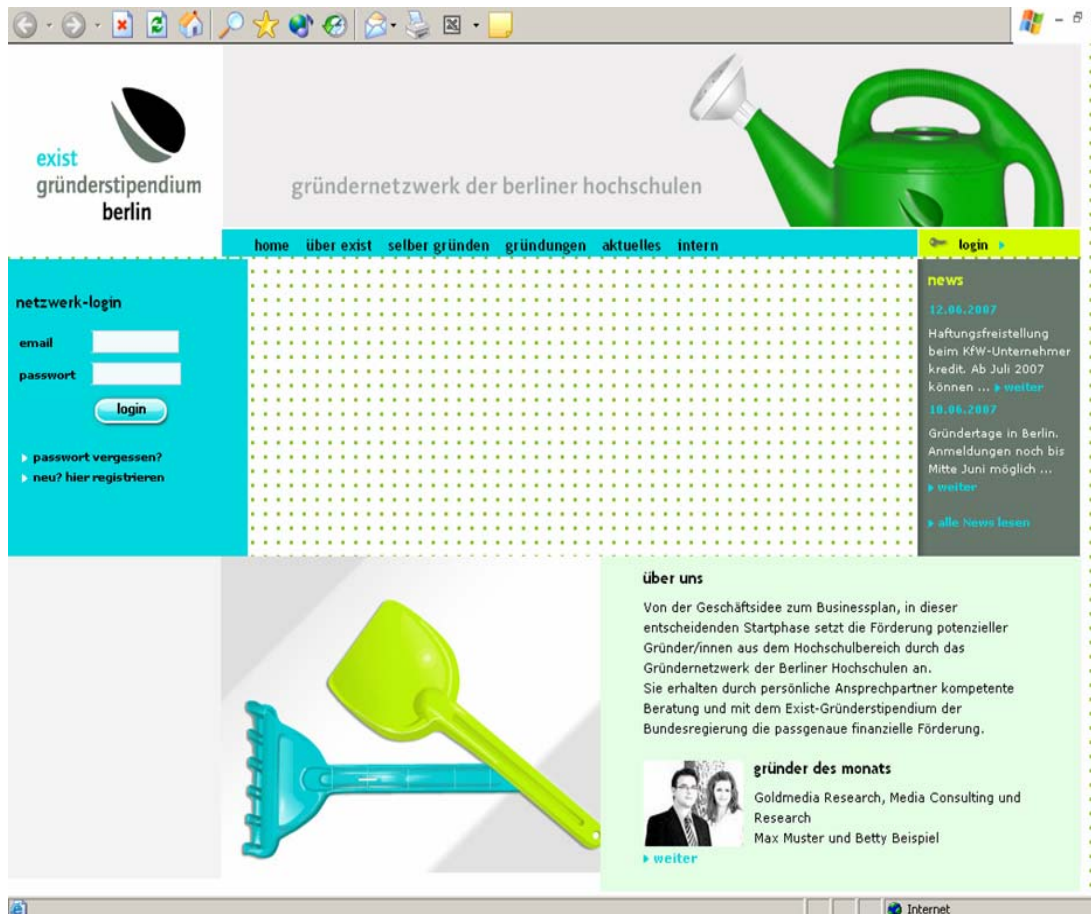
exist
gründerstipendium
berlin

gründernetzwerk der berliner hochschulen

home über exist selber gründen gründungen aktuelles intern

login

netzwerk-login

email

passwort

login

passwort vergessen?

neu? hier registrieren

news

12.06.2007

Haftungsfreistellung beim KfW-Unternehmer kredit. Ab Juli 2007 können ... weiter

18.06.2007

Gründertage in Berlin. Anmeldungen noch bis Mitte Juni möglich ... weiter

alle News lesen

über uns

Von der Geschäftsidee zum Businessplan, in dieser entscheidenden Startphase setzt die Förderung potenzieller Gründer/innen aus dem Hochschulbereich durch das Gründernetzwerk der Berliner Hochschulen an.
Sie erhalten durch persönliche Ansprechpartner kompetente Beratung und mit dem Exist-Gründerstipendium der Bundesregierung die passgenaue finanzielle Förderung.

gründer des monats

Goldmedia Research, Media Consulting und Research
Max Muster und Betty Beispiel

weiter

Internet